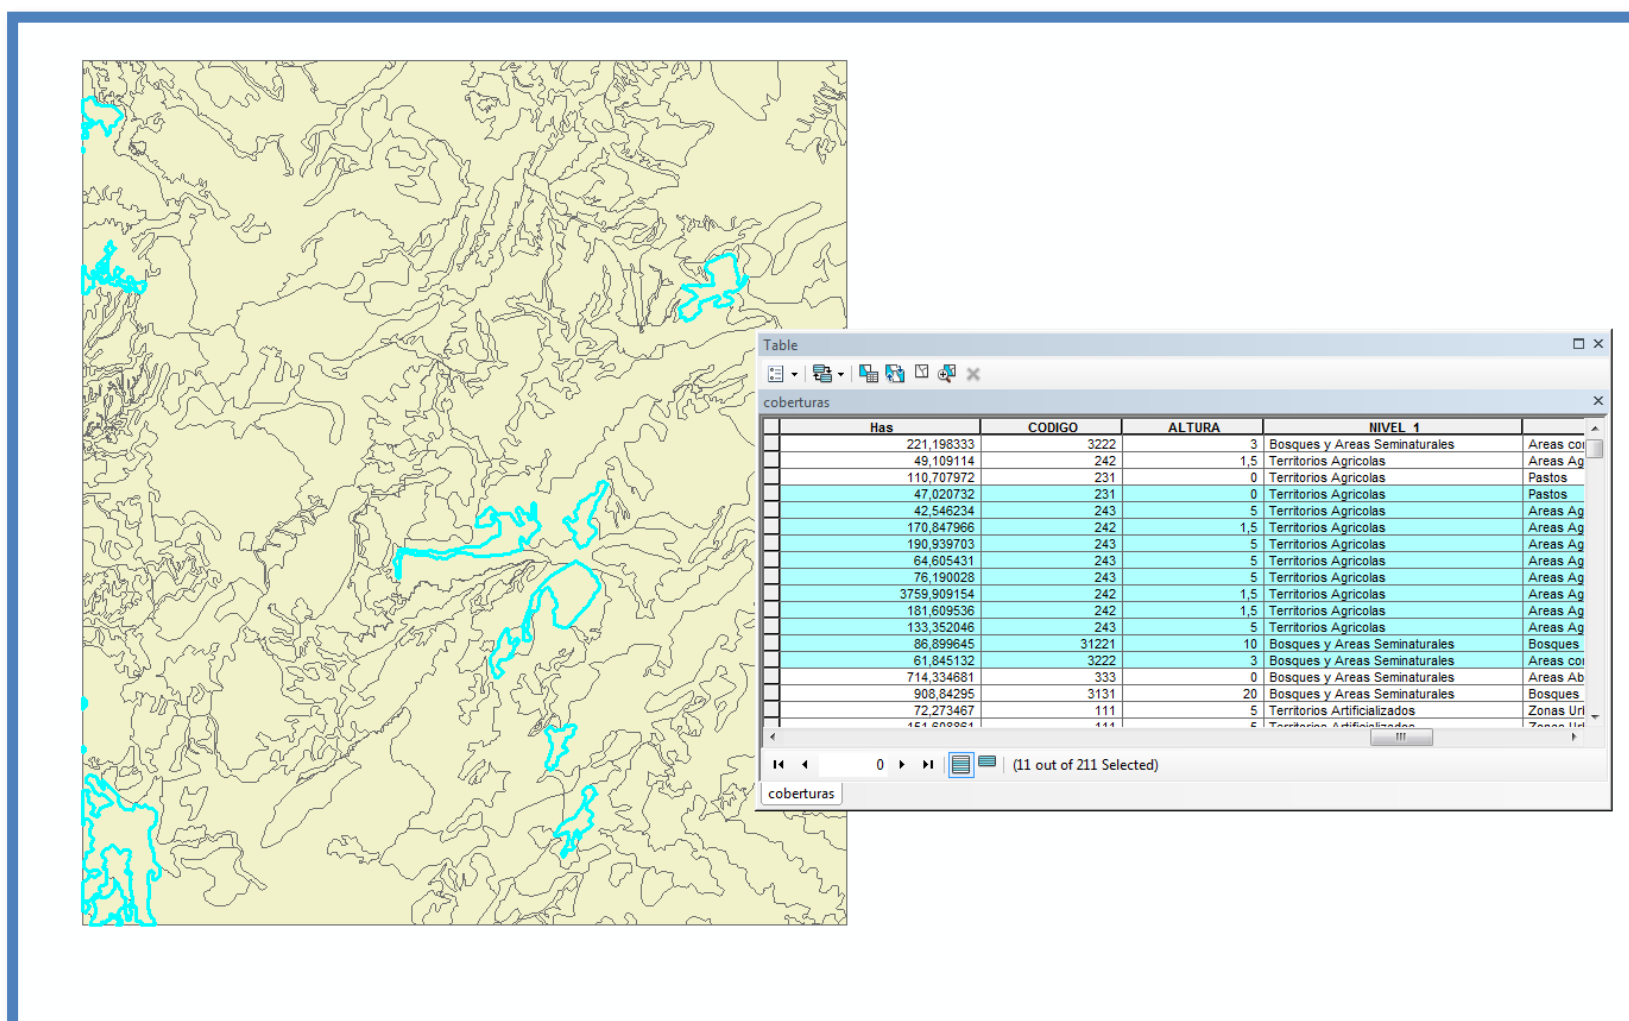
Table

coberturas

| Has | CODIGO | ALTURA | NIVEL_1 | |
|---|---|---|---|---|
| 221,198333 | 3222 | 3 | Bosques y Areas Seminaturales | Areas co |
| 49,109114 | 242 | 1,5 | Territorios Agricolas | Areas Ag |
| 110,707972 | 231 | 0 | Territorios Agricolas | Pastos |
| 47,020732 | 231 | 0 | Territorios Agricolas | Pastos |
| 42,546234 | 243 | 5 | Territorios Agricolas | Areas Ag |
| 170,847966 | 242 | 1,5 | Territorios Agricolas | Areas Ag |
| 190,939703 | 243 | 5 | Territorios Agricolas | Areas Ag |
| 64,605431 | 243 | 5 | Territorios Agricolas | Areas Ag |
| 76,190028 | 243 | 5 | Territorios Agricolas | Areas Ag |
| 3759,909154 | 242 | 1,5 | Territorios Agricolas | Areas Ag |
| 181,609536 | 242 | 1,5 | Territorios Agricolas | Areas Ag |
| 133,352046 | 243 | 5 | Territorios Agricolas | Areas Ag |
| 86,899645 | 31221 | 10 | Bosques y Areas Seminaturales | Bosques |
| 61,845132 | 3222 | 3 | Bosques y Areas Seminaturales | Areas co |
| 714,334681 | 333 | 0 | Bosques y Areas Seminaturales | Areas Ab |
| 908,84295 | 3131 | 20 | Bosques y Areas Seminaturales | Bosques |
| 72,273467 | 111 | 5 | Territorios Artificializados | Zonas Ur |
| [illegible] | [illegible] | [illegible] | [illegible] | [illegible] |

0

(11 out of 211 Selected)

coberturas